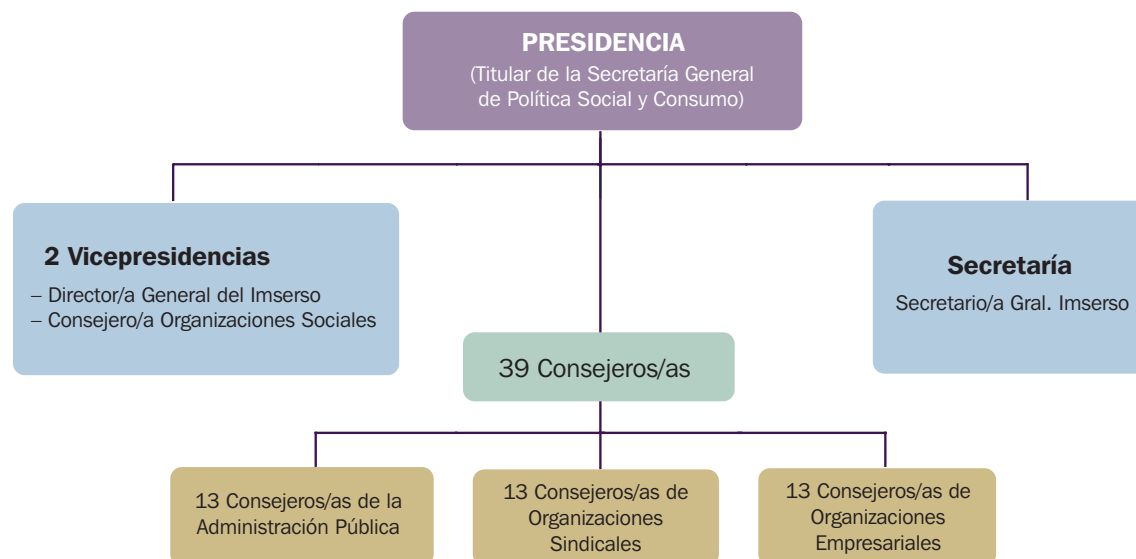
PRESIDENCIA
(Titular de la Secretaría General de Política Social y Consumo)

2 Vicepresidencias
– Director/a General del Imserso
– Consejero/a Organizaciones Sociales

Secretaría
Secretario/a Gral. Imserso

39 Consejeros/as

13 Consejeros/as de la Administración Pública

13 Consejeros/as de Organizaciones Sindicales

13 Consejeros/as de Organizaciones Empresariales